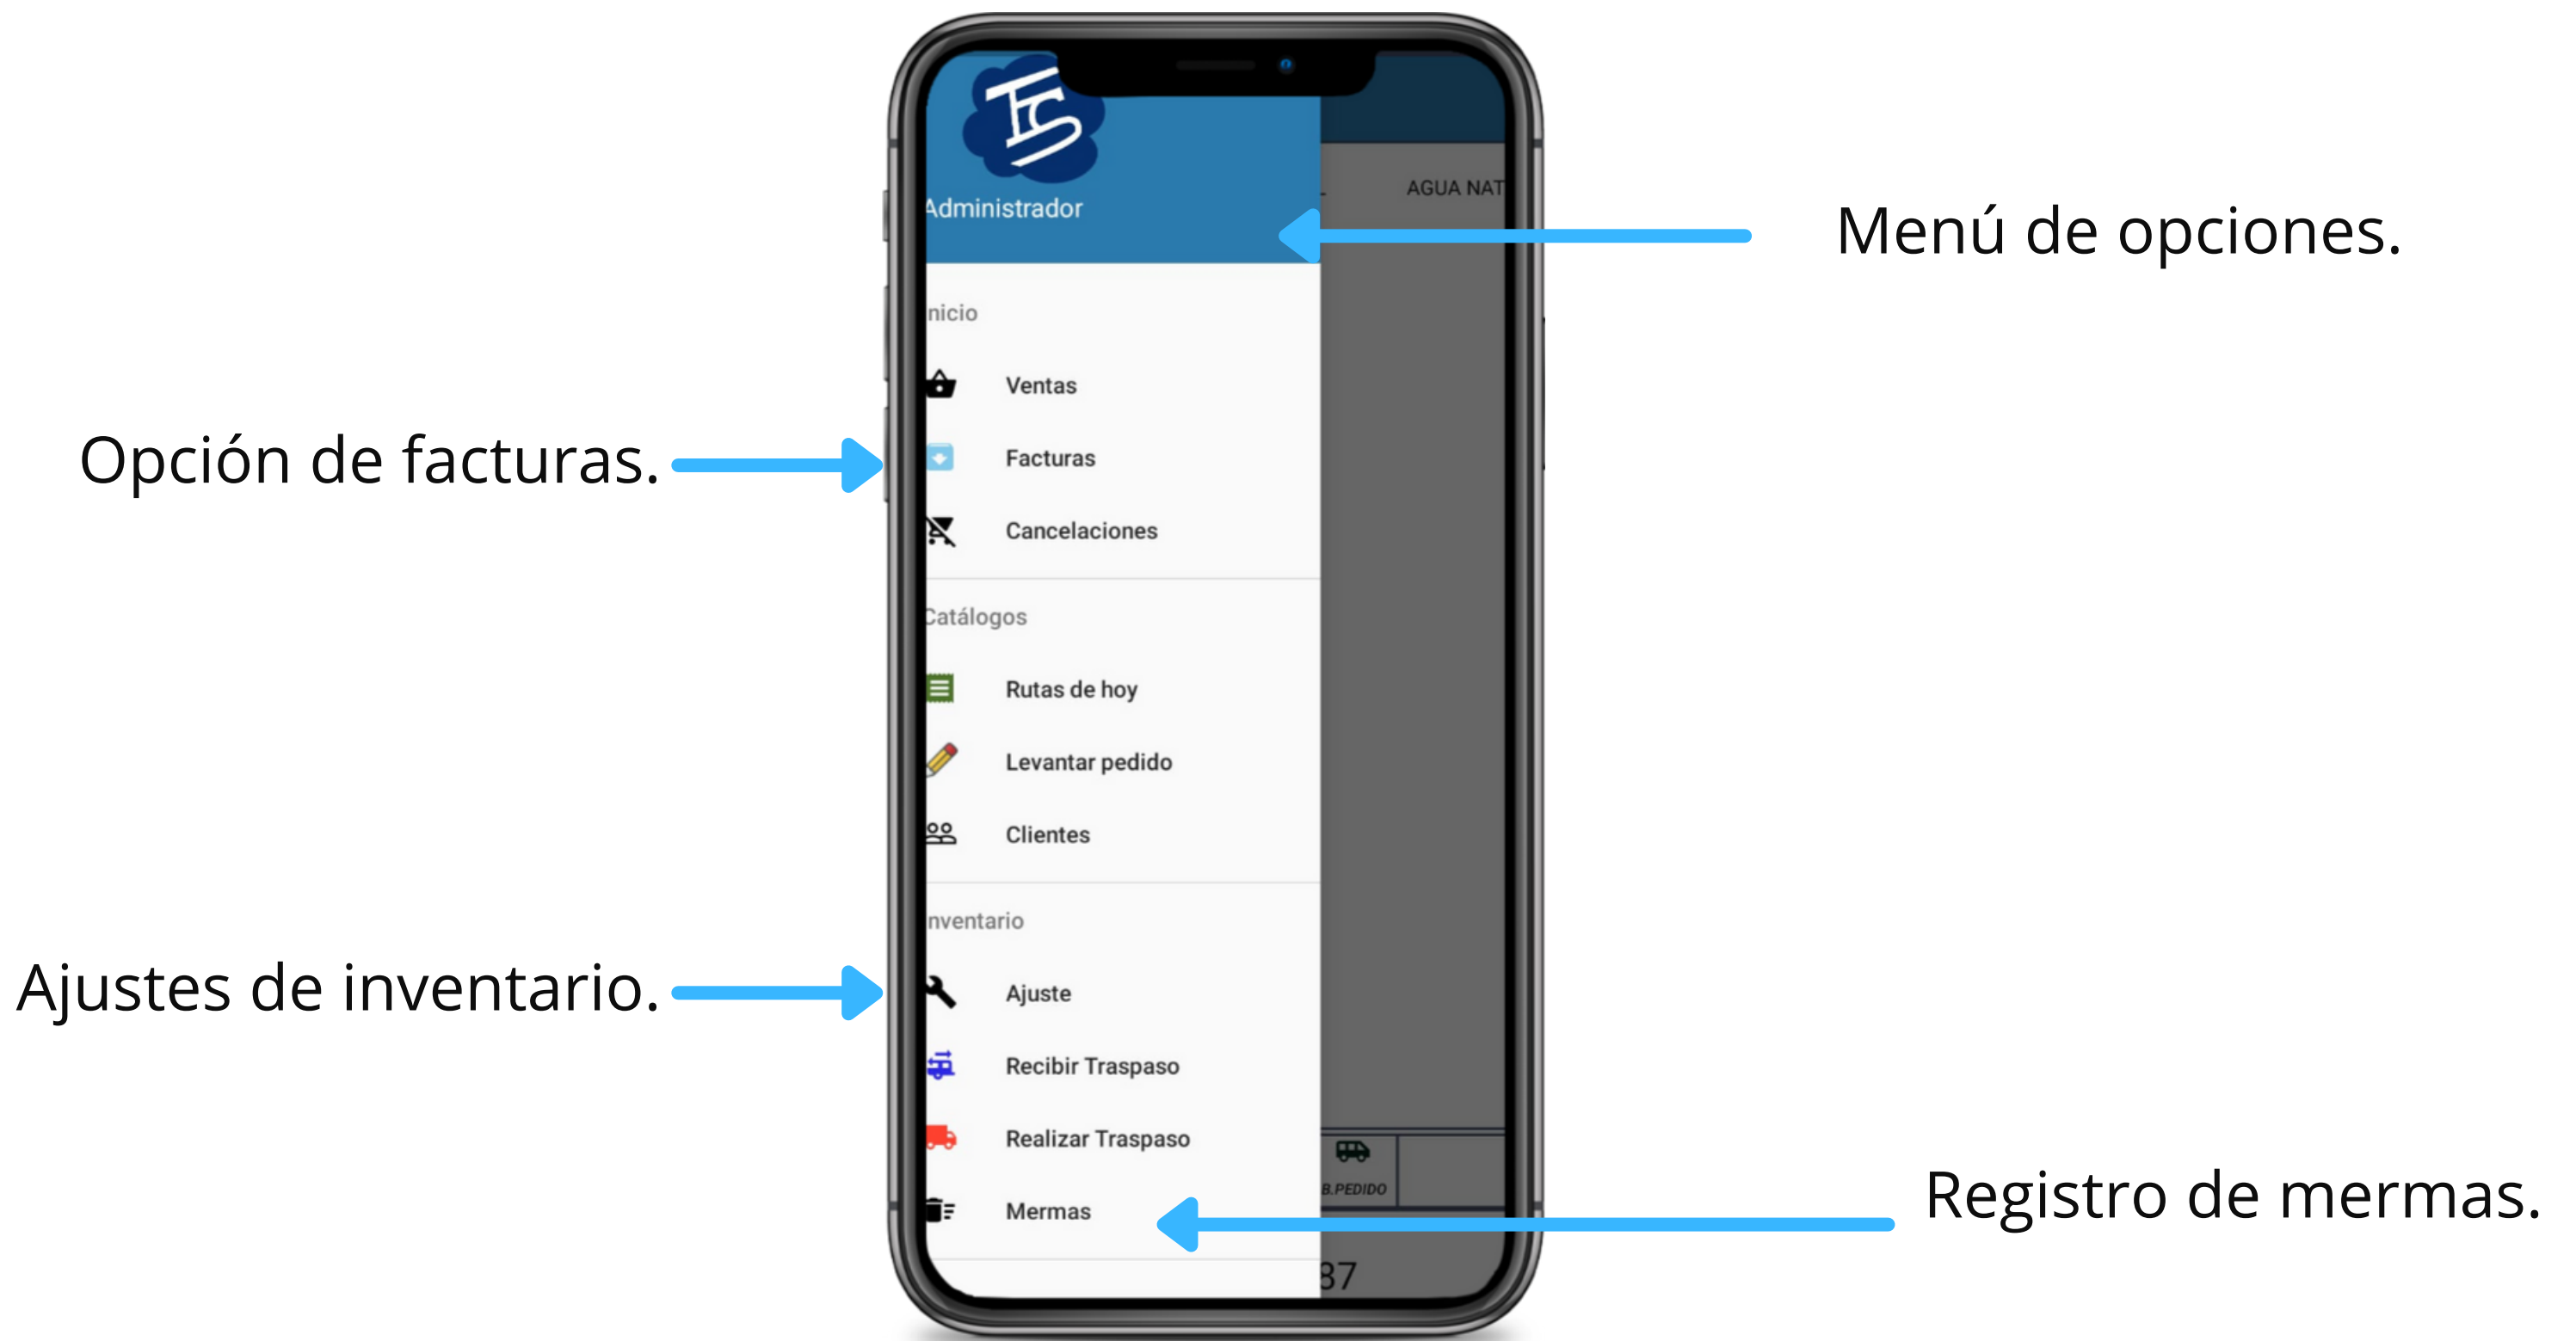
Menú de opciones.

Opción de facturas.

Ajustes de inventario.

Registro de mermas.

Administrador

AGUA NAT

nicio

Ventas

Facturas

Cancelaciones

Catálogos

Rutas de hoy

Levantar pedido

Clientes

nventario

Ajuste

Recibir Traspaso

Realizar Traspaso

Mermas

B.PEDIDO

87